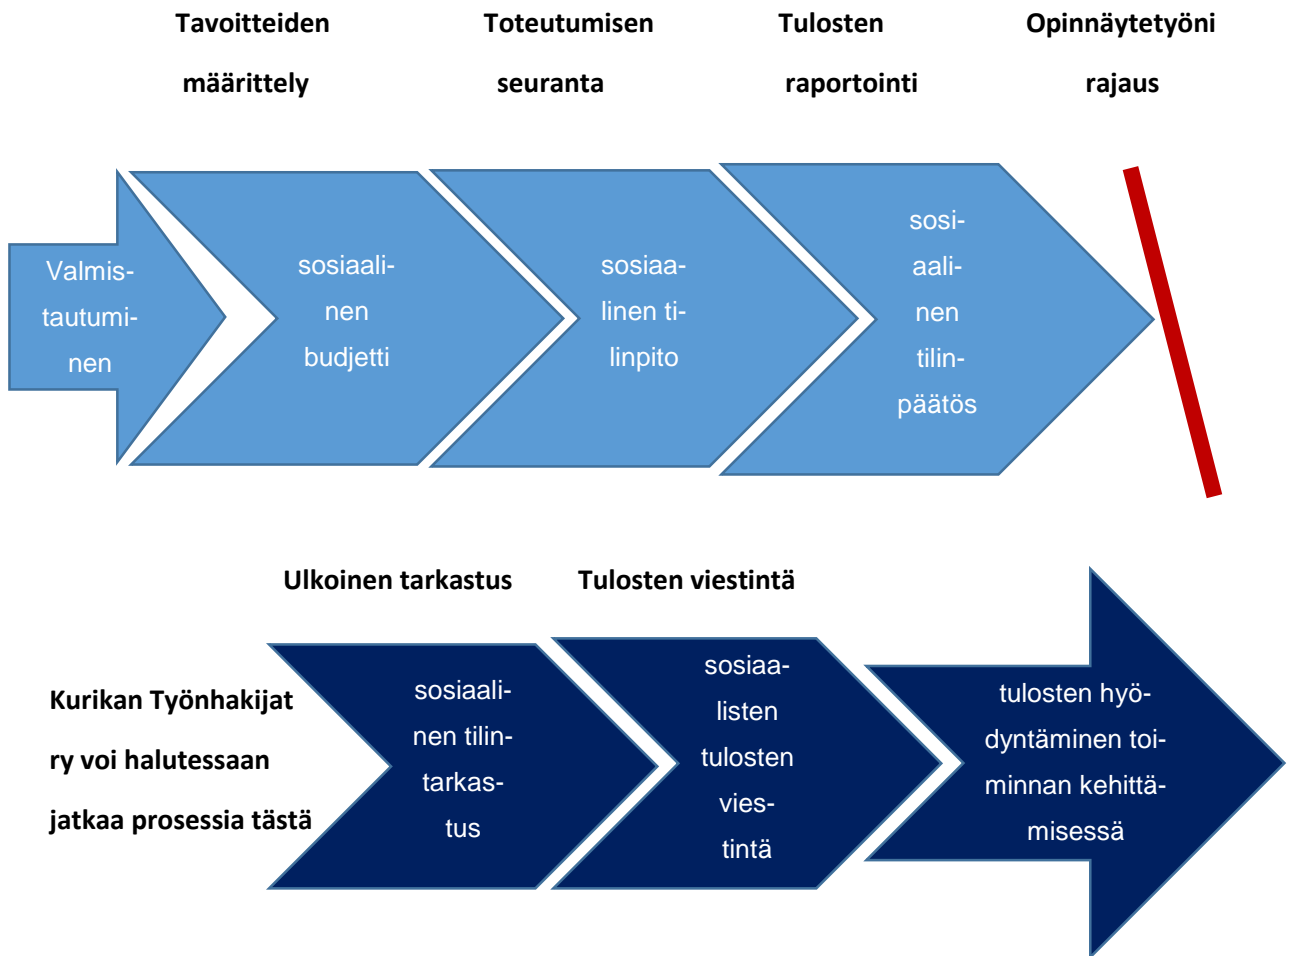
Tavoitteiden määrittely

Toteutumisen seuranta

Tulosten raportointi

Opinnäytetyöni rajaus

Valmistautuminen

sosiaalinen budjetti

sosiaalinen tilinpito

sosiaalinen tilinpäätös

Ulkoinen tarkastus

Tulosten viestintä

Kurikan Työnhakijat ry voi halutessaan jatkaa prosessia tästä

sosiaalinen tilintarkastus

sosiaalisten tulosten viestintä

tulosten hyödyntäminen toiminnan kehittämisessä